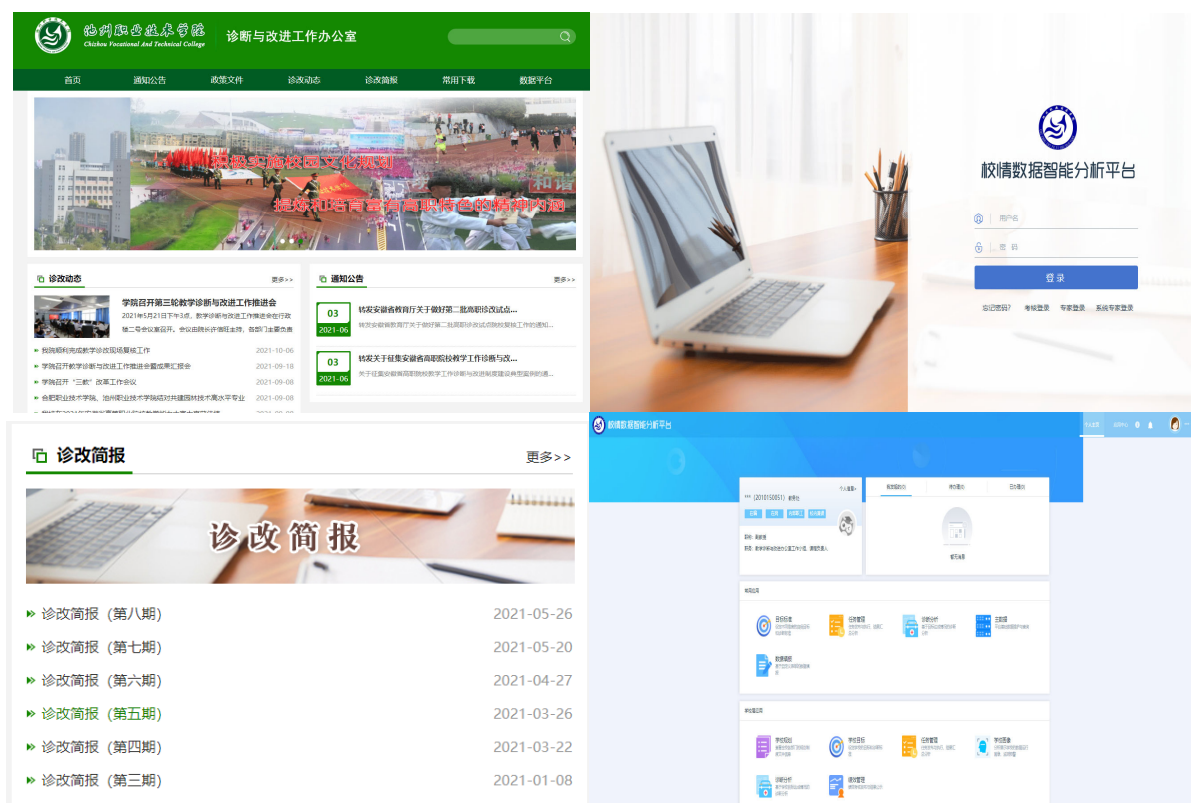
池州职业技术学院
Chizhou Vocational And Technical College
诊断与改进工作办公室

首页 通知公告 政策文件 诊改动态 诊改简报 常用下载 数据平台

积极实施校园文化规划
提炼和培育富有高职特色的精神内涵
和谐

诊改动态 更多>>
学院召开第三轮教学诊断与改进工作推进会
2021年5月21日下午3点，教学诊断与改进工作推进会在行政楼二号会议室召开。会议由院长许倩旺主持，各部门主要负责
我院顺利完成教学诊改现场复核工作 2021-10-06
学院召开教学诊断与改进工作推进会暨成果汇报会 2021-09-18
学院召开"三教"改革工作会议 2021-09-08
合肥职业技术学院、池州职业技术学院结对共建国林技术高水平专业 2021-09-08
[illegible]

通知公告 更多>>
03 2021-06 转发安徽省教育厅关于做好第二批高职诊改试点...
转发安徽省教育厅关于做好第二批高职诊改试点院校复核工作的通知...
03 2021-06 转发关于征集安徽省高职院校教学工作诊断与改...
关于征集安徽省高职院校教学工作诊断与改进制度建设典型案例的通...

校情数据智能分析平台
用户名
密 码
登 录
忘记密码? 考核登录 专家登录 系统专家登录

诊改简报 更多>>
诊改简报
诊改简报（第八期） 2021-05-26
诊改简报（第七期） 2021-05-20
诊改简报（第六期） 2021-04-27
诊改简报（第五期） 2021-03-26
诊改简报（第四期） 2021-03-22
诊改简报（第三期） 2021-01-08

校情数据智能分析平台
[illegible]
常用应用
目标任务
任务管理
诊断分析
主题报
数据填报
学校应用
学校规划
学校目标
任务管理
学校画像
诊断分析
绩效管理